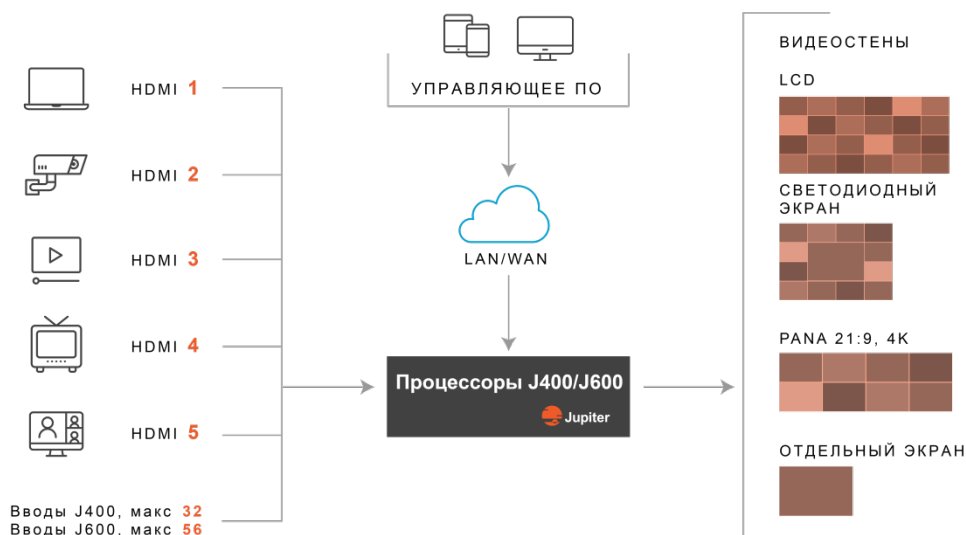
HDMI 1

HDMI 2

HDMI 3

HDMI 4

HDMI 5

Вводы J400, макс 32
Вводы J600, макс 56

УПРАВЛЯЮЩЕЕ ПО

LAN/WAN

Процессоры J400/J600

Jupiter

ВИДЕОСТЕНЫ

LCD

СВЕТОДИОДНЫЙ ЭКРАН

PANA 21:9, 4K

ОТДЕЛЬНЫЙ ЭКРАН